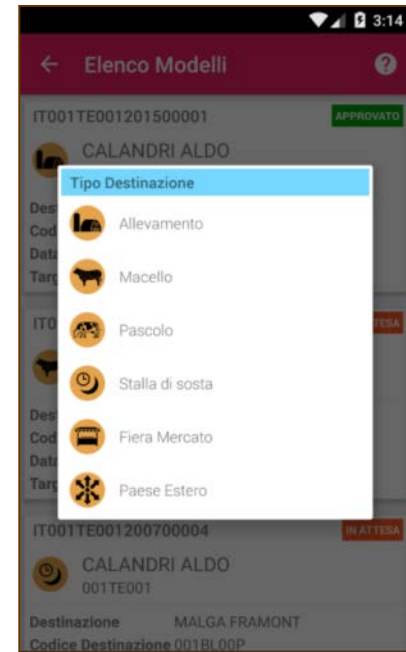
3:14

Elenco Modelli

IT001TE001201500001
APPROVATO
CALANDRI ALDO
Des
Cod
Data
Targ

Tipo Destinazione
Allevamento
Macello
Pascolo
Stalla di sosta
Fiera Mercato
Paese Estero

ITO
TESA
Des
Cod
Data
Targ

IT001TE001200700004
IN ATTESA
CALANDRI ALDO
001TE001
Destinazione MALGA FRAMONT
Codice Destinazione 001BL00P